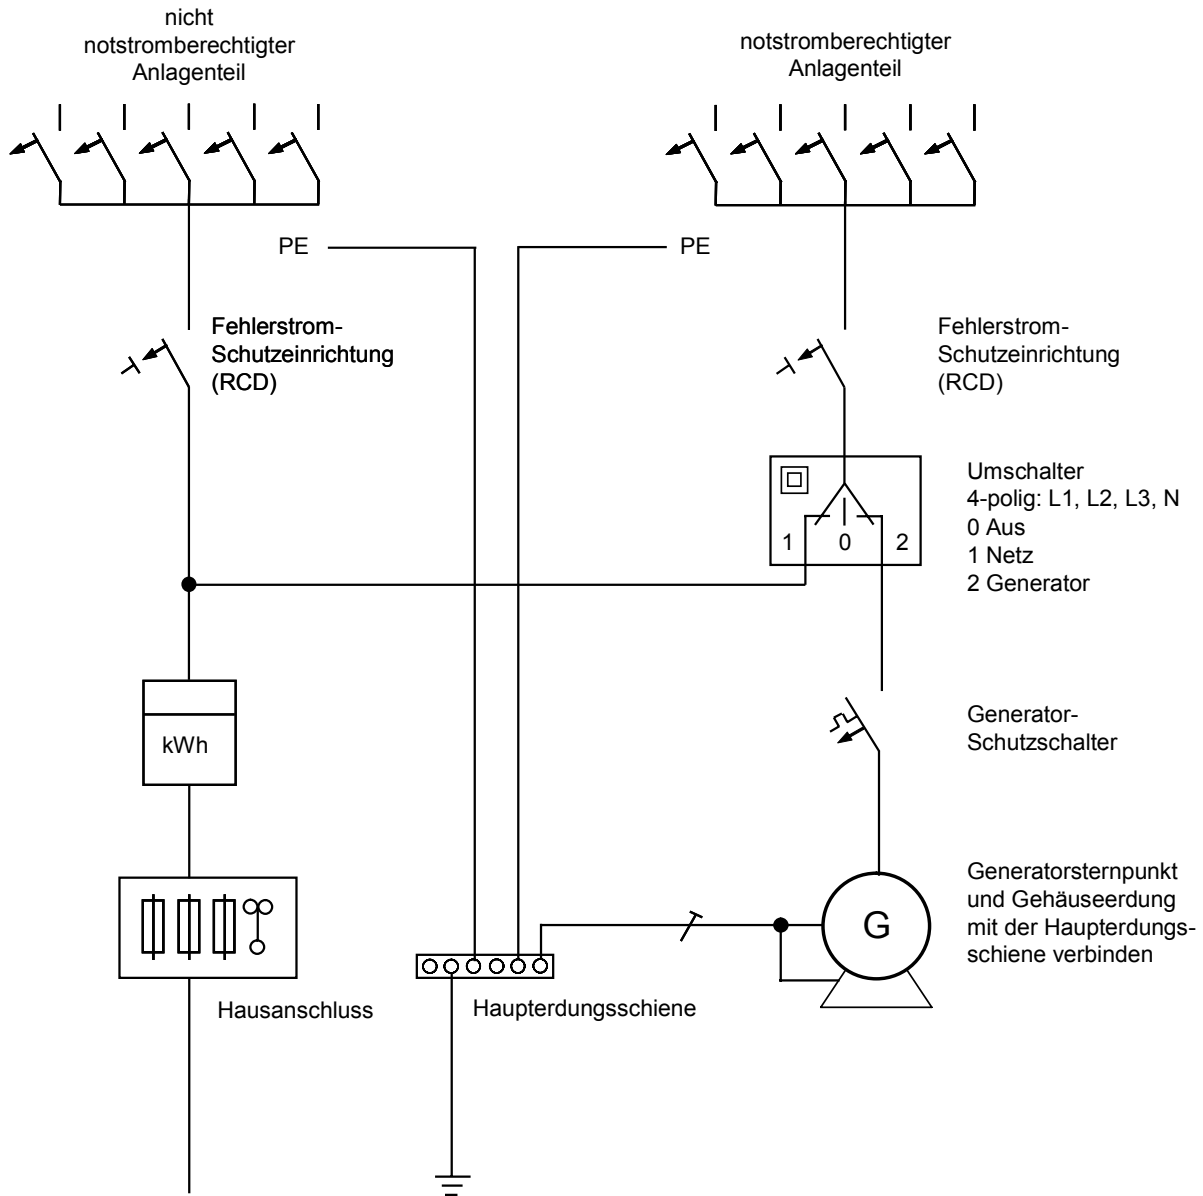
nicht notstromberechtigter Anlagenteil

notstromberechtigter Anlagenteil

PE

PE

Fehlerstrom-Schutzeinrichtung (RCD)

Fehlerstrom-Schutzeinrichtung (RCD)

Umschalter
4-polig: L1, L2, L3, N
0 Aus
1 Netz
2 Generator

1 0 2

kWh

Generator-Schutzschalter

Generatorsternpunkt und Gehäuseerdung mit der Haupterdungsschiene verbinden

G

Hausanschluss

Haupterdungsschiene